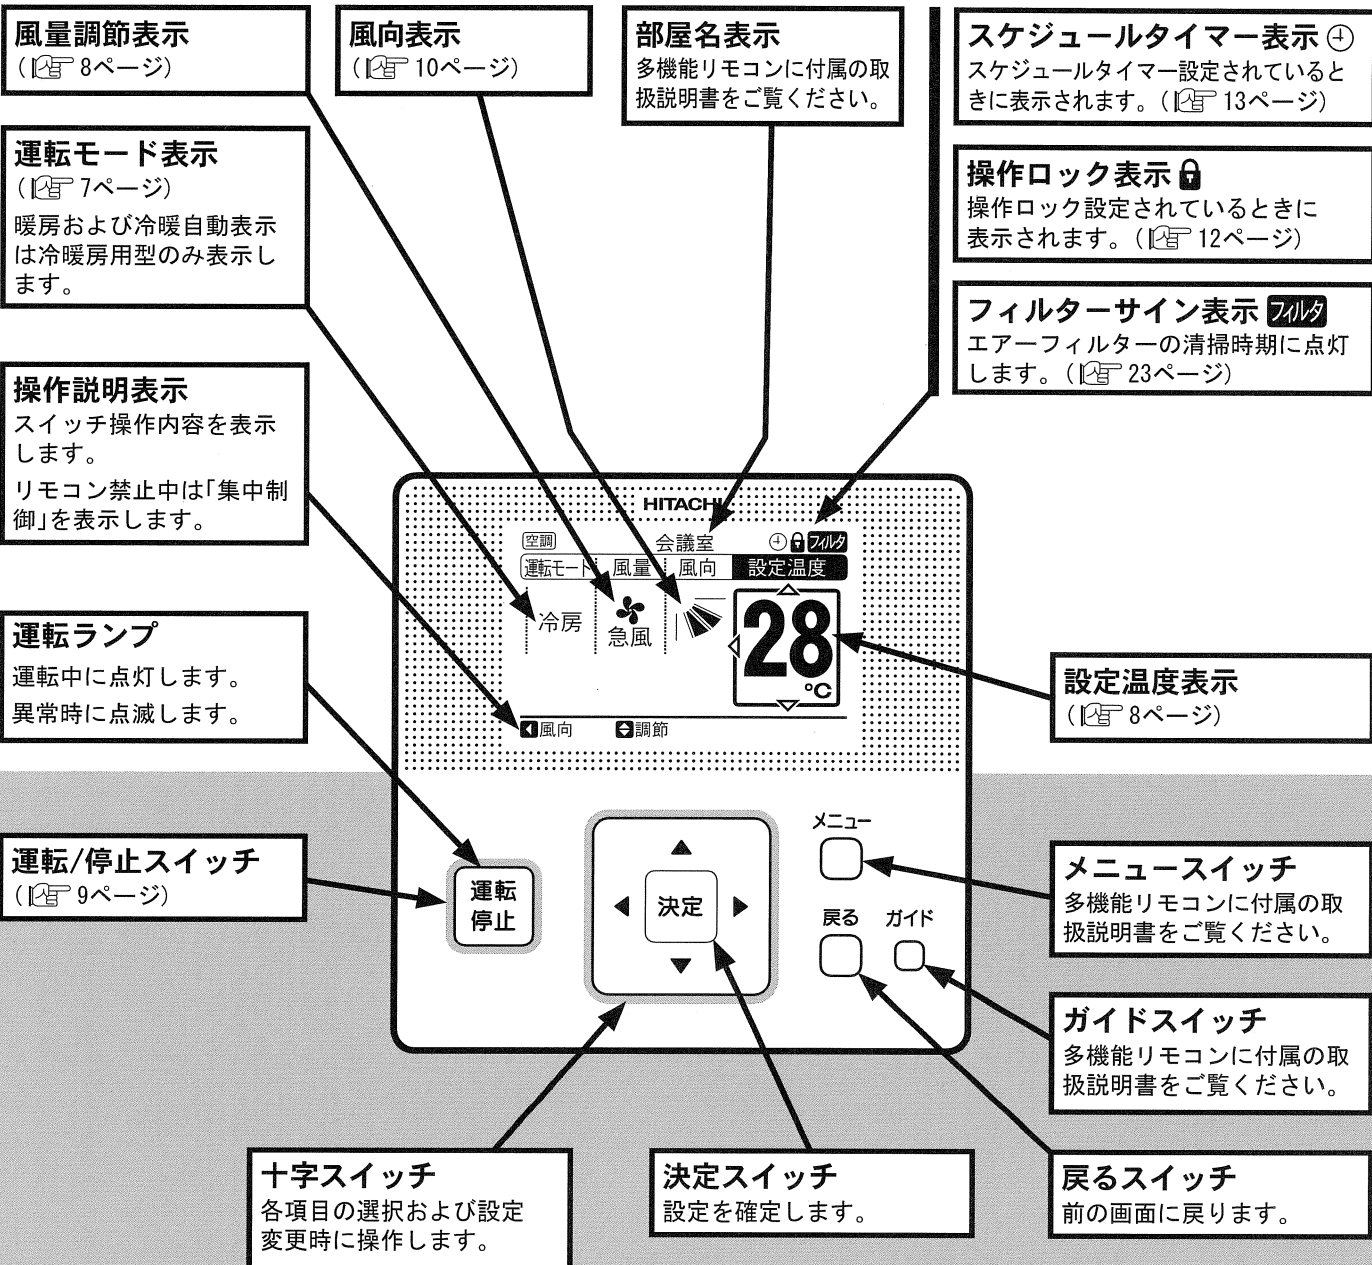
風量調節表示
（☞ 8ページ）

風向表示
（☞ 10ページ）

部屋名表示
多機能リモコンに付属の取扱説明書をご覧ください。

スケジュールタイマー表示
スケジュールタイマー設定されているときに表示されます。（☞ 13ページ）

運転モード表示
（☞ 7ページ）
暖房および冷暖自動表示は冷暖房用型のみ表示します。

操作ロック表示
操作ロック設定されているときに表示されます。（☞ 12ページ）

フィルターサイン表示 フィルタ
エアーフィルターの清掃時期に点灯します。（☞ 23ページ）

操作説明表示
スイッチ操作内容を表示します。
リモコン禁止中は「集中制御」を表示します。

HITACHI
空調
会議室
フィルタ
運転モード
風量
風向
設定温度
冷房
急風
28
°C
風向
調節

運転ランプ
運転中に点灯します。
異常時に点滅します。

設定温度表示
（☞ 8ページ）

メニュー
戻る
ガイド
決定
運転
停止

運転/停止スイッチ
（☞ 9ページ）

メニュースイッチ
多機能リモコンに付属の取扱説明書をご覧ください。

ガイドスイッチ
多機能リモコンに付属の取扱説明書をご覧ください。

十字スイッチ
各項目の選択および設定変更時に操作します。

決定スイッチ
設定を確定します。

戻るスイッチ
前の画面に戻ります。